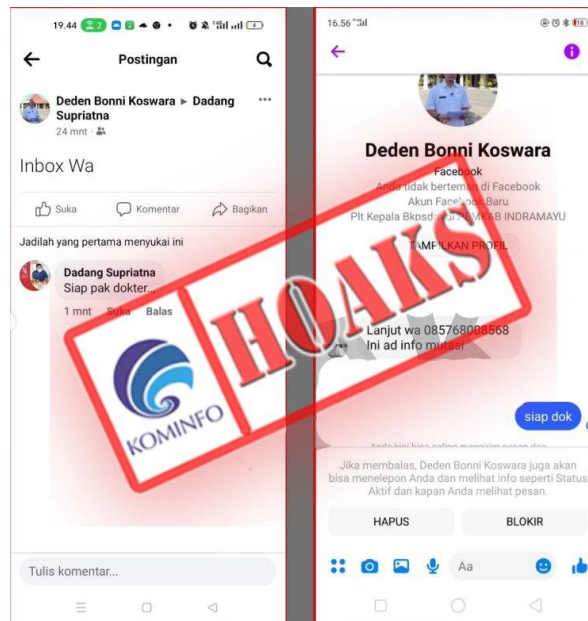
19.44

Postingan

Deden Bonni Koswara ▸ Dadang Supriatna
24 mnt ·

Inbox Wa

Suka
Komentar
Bagikan

Jadilah yang pertama menyukai ini

Dadang Supriatna
Siap pak dokter...

1 mnt Suka Balas

Tulis komentar...

KOMINFO

HOAKS

16.56

Deden Bonni Koswara
Facebook
Anda tidak berteman di Facebook
Akun Facebook Baru
Plt Kepala Bkpsdm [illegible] PEMKAB INDRAMAYU

TAMPILKAN PROFIL

Lanjut wa 085768008568
Ini ad info mutasi

siap dok

Jika membalas, Deden Bonni Koswara juga akan bisa menelepon Anda dan melihat info seperti Status Aktif dan kapan Anda melihat pesan.

HAPUS
BLOKIR

Aa